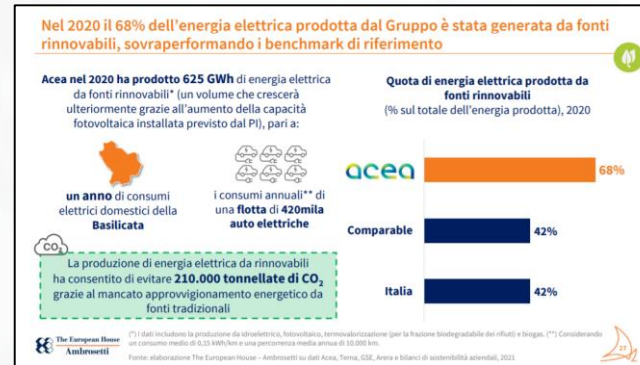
Nel 2020 il 68% dell'energia elettrica prodotta dal Gruppo è stata generata da fonti rinnovabili, sovraperformando i benchmark di riferimento

Acea nel 2020 ha prodotto 625 GWh di energia elettrica da fonti rinnovabili* (un volume che crescerà ulteriormente grazie all'aumento della capacità fotovoltaica installata previsto dal PI), pari a:

un anno di consumi elettrici domestici della Basilicata

i consumi annuali** di una flotta di 420mila auto elettriche

$CO_2$

La produzione di energia elettrica da rinnovabili ha consentito di evitare 210.000 tonnellate di $CO_2$ grazie al mancato approvvigionamento energetico da fonti tradizionali

Quota di energia elettrica prodotta da fonti rinnovabili
(% sul totale dell'energia prodotta), 2020

acea 68%

Comparable 42%

Italia 42%

The European House Ambrosetti

(*) I dati includono la produzione da idroelettrico, fotovoltaico, termovalorizzazione (per la frazione biodegradabile dei rifiuti) e biogas. (**) Considerando un consumo medio di 0,15 kWh/km e una percorrenza media annua di 10.000 km.

Fonte: elaborazione The European House – Ambrosetti su dati Acea, Terna, GSE, Arera e bilanci di sostenibilità aziendali, 2021

27